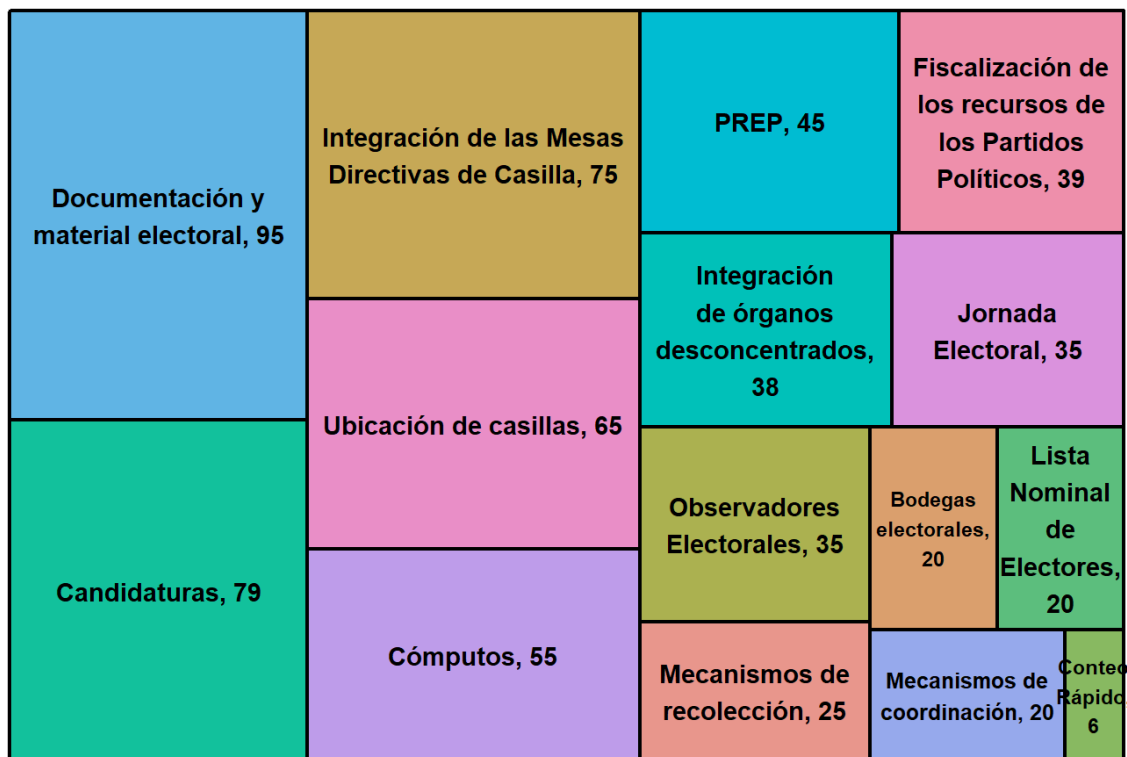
Documentación y material electoral, 95

Candidaturas, 79

Integración de las Mesas Directivas de Casilla, 75

Ubicación de casillas, 65

Cómputos, 55

PREP, 45

Fiscalización de los recursos de los Partidos Políticos, 39

Integración de órganos desconcentrados, 38

Jornada Electoral, 35

Observadores Electorales, 35

Bodegas electorales, 20

Lista Nominal de Electores, 20

Mecanismos de recolección, 25

Mecanismos de coordinación, 20

Conteo Rápido, 6